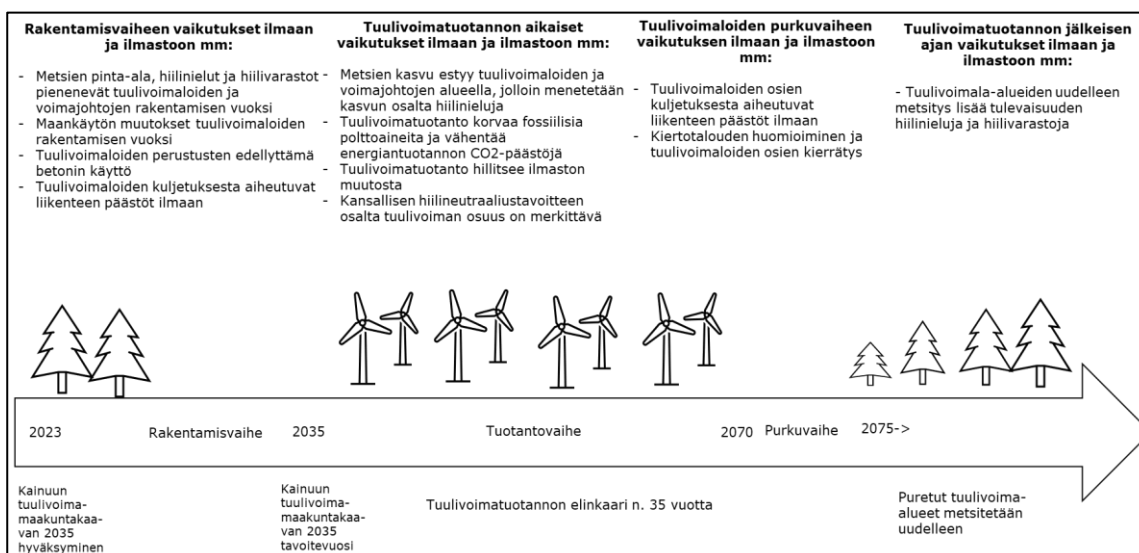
**Rakentamisvaiheen vaikutukset ilmaan ja ilmastoon mm:**

- Metsien pinta-ala, hiilinielut ja hiilivarastot pienenevät tuulivoimaloiden ja voimajohtojen rakentamisen vuoksi
- Maankäytön muutokset tuulivoimaloiden rakentamisen vuoksi
- Tuulivoimaloiden perustusten edellyttämä betonin käyttö
- Tuulivoimaloiden kuljetuksesta aiheutuvat liikenteen päästöt ilmaan

**Tuulivoimatuotannon aikaiset vaikutukset ilmaan ja ilmastoon mm:**

- Metsien kasvu estyy tuulivoimaloiden ja voimajohtojen alueella, jolloin menetetään kasvun osalta hiilinieluja
- Tuulivoimatuotanto korvaa fossiilisia polttoaineita ja vähentää energiantuotannon CO2-päästöjä
- Tuulivoimatuotanto hillitsee ilmaston muutosta
- Kansallisen hiilineutraaliustavoitteen osalta tuulivoiman osuus on merkittävä

**Tuulivoimaloiden purkuvaiheen vaikutuksen ilmaan ja ilmastoon mm:**

- Tuulivoimaloiden osien kuljetuksesta aiheutuvat liikenteen päästöt ilmaan
- Kiertotalouden huomioiminen ja tuulivoimaloiden osien kierrätys

**Tuulivoimatuotannon jälkeisen ajan vaikutukset ilmaan ja ilmastoon mm:**

- Tuulivoimala-alueiden uudelleen metsitys lisää tulevaisuuden hiilinieluja ja hiilivarastoja

2023 Rakentamisvaihe 2035 Tuotantovaihe 2070 Purkuvaihe 2075->

Kainuun tuulivoima-maakuntakaa-van 2035 hyväksyminen

Kainuun tuulivoima-maakuntakaa-van 2035 tavoitevuosi

Tuulivoimatuotannon elinkaari n. 35 vuotta

Puretut tuulivoima-alueet metsitetään uudelleen